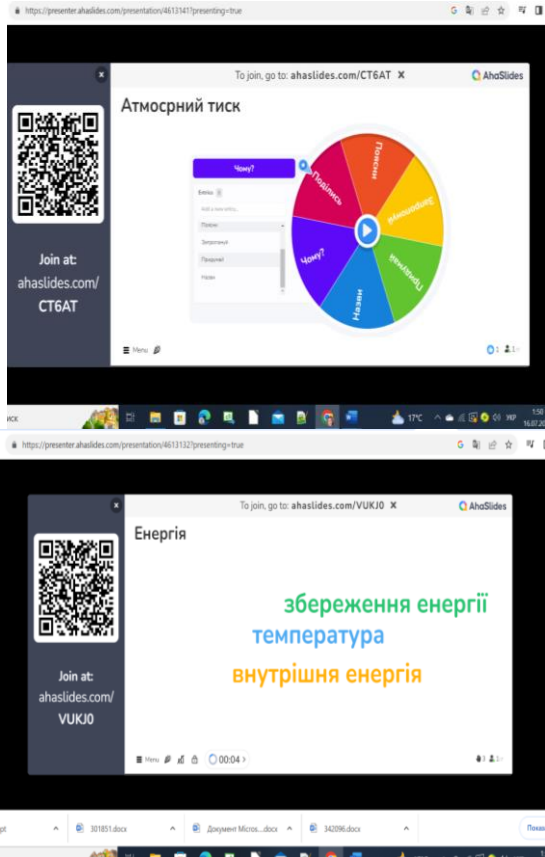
https://presenter.ahaslides.com/presentation/4613141?presenting=true

To join, go to: ahaslides.com/CT6AT ✕

AhaSlides

Join at: ahaslides.com/ CT6AT

Атмосрний тиск

Чому?

Entries

Add a new entry...

Поясни

Запропонуй

Придумай

Назви

Поясни

Запропонуй

Придумай

Назви

Чому?

Поділись

Menu

1

17°C

УКР

1:50

16.07.20

https://presenter.ahaslides.com/presentation/4613132?presenting=true

To join, go to: ahaslides.com/VUKJ0 ✕

AhaSlides

Join at: ahaslides.com/ VUKJ0

Енергія

збереження енергії

температура

внутрішня енергія

Menu

00:04

301851.docx

Документ Micros....docx

342096.docx

Показ